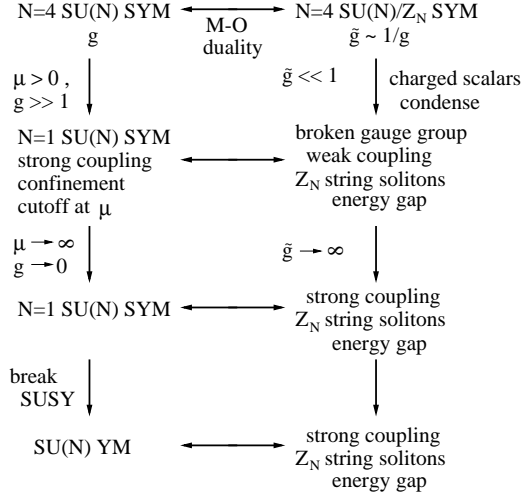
N=4 SU(N) SYM
$g$

M-O duality

N=4 SU(N)/$Z_N$ SYM
$\tilde{g} \sim 1/g$

$\mu > 0$ ,
$g >> 1$

$\tilde{g} << 1$

charged scalars condense

N=1 SU(N) SYM
strong coupling
confinement
cutoff at $\mu$

broken gauge group
weak coupling
$Z_N$ string solitons
energy gap

$\mu \rightarrow \infty$
$g \rightarrow 0$

$\tilde{g} \rightarrow \infty$

N=1 SU(N) SYM

strong coupling
$Z_N$ string solitons
energy gap

break SUSY

SU(N) YM

strong coupling
$Z_N$ string solitons
energy gap